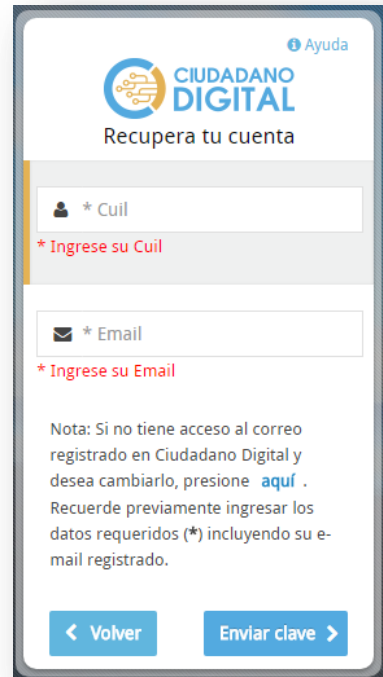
Ayuda

CIUDADANO DIGITAL

Recupera tu cuenta

* Cuil

* Ingrese su Cuil

* Email

* Ingrese su Email

Nota: Si no tiene acceso al correo registrado en Ciudadano Digital y desea cambiarlo, presione aquí . Recuerde previamente ingresar los datos requeridos (*) incluyendo su e-mail registrado.

Volver

Enviar clave